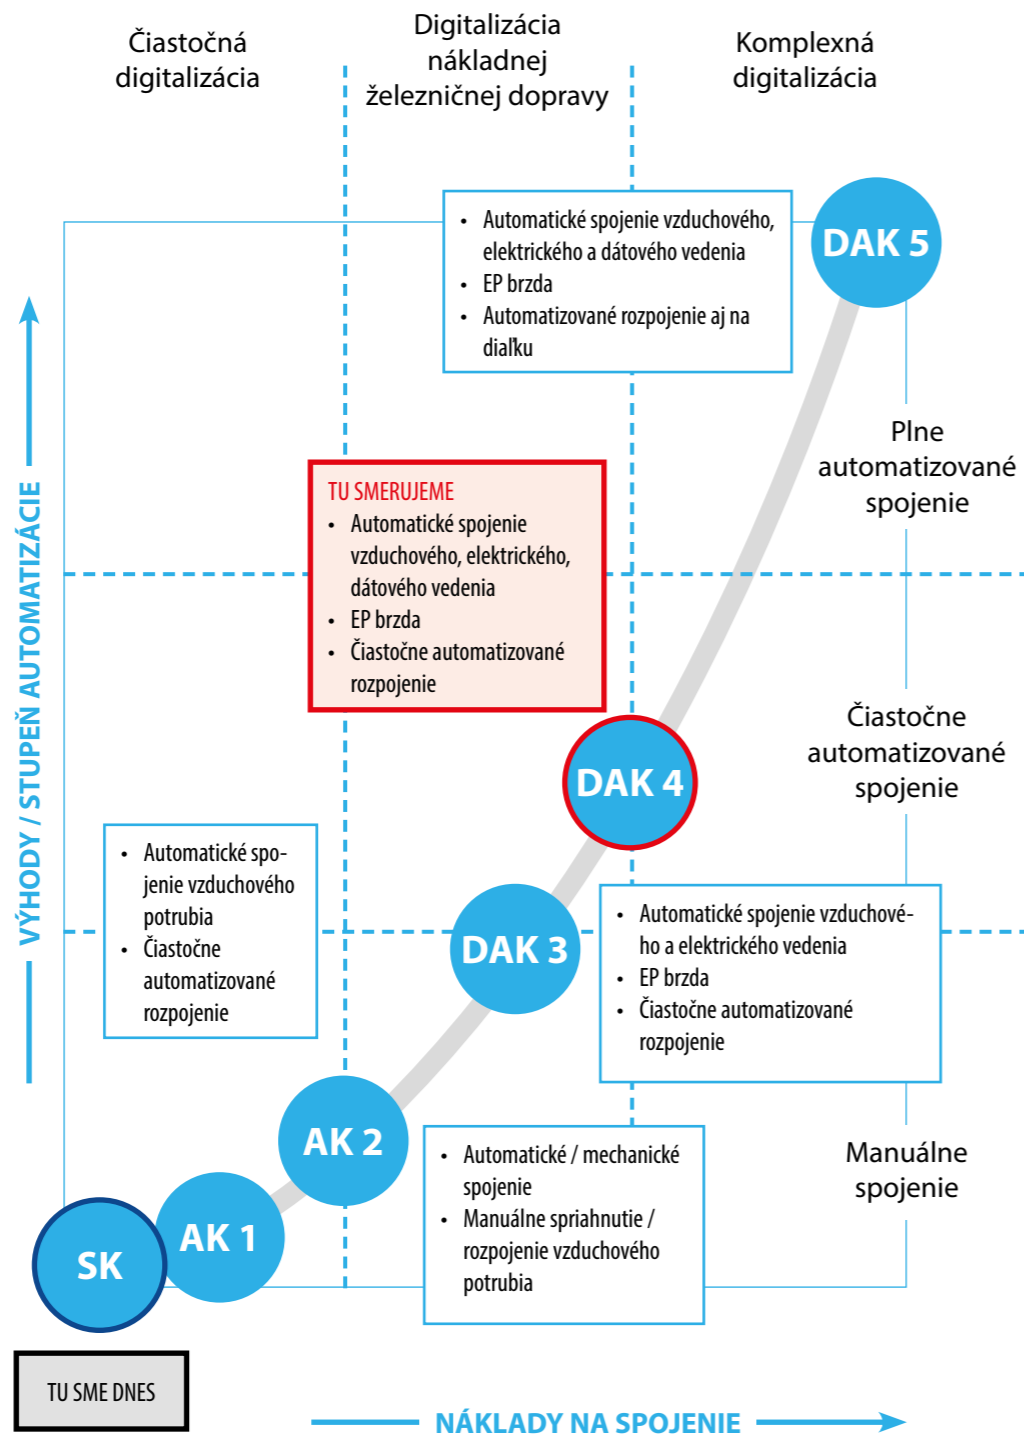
Čiastočná digitalizácia

Digitalizácia nákladnej železničnej dopravy

Komplexná digitalizácia

- Automatické spojenie vzduchového, elektrického a dátového vedenia
- EP brzda
- Automatizované rozpojenie aj na diaľku

DAK 5

Plne automatizované spojenie

TU SMERUJEME
- Automatické spojenie vzduchového, elektrického, dátového vedenia
- EP brzda
- Čiastočne automatizované rozpojenie

DAK 4

Čiastočne automatizované spojenie

VÝHODY / STUPEŇ AUTOMATIZÁCIE

- Automatické spojenie vzduchového potrubia
- Čiastočne automatizované rozpojenie

DAK 3

- Automatické spojenie vzduchového a elektrického vedenia
- EP brzda
- Čiastočne automatizované rozpojenie

AK 2

- Automatické / mechanické spojenie
- Manuálne spriahnutie / rozpojenie vzduchového potrubia

Manuálne spojenie

SK

AK 1

TU SME DNES

NÁKLADY NA SPOJENIE